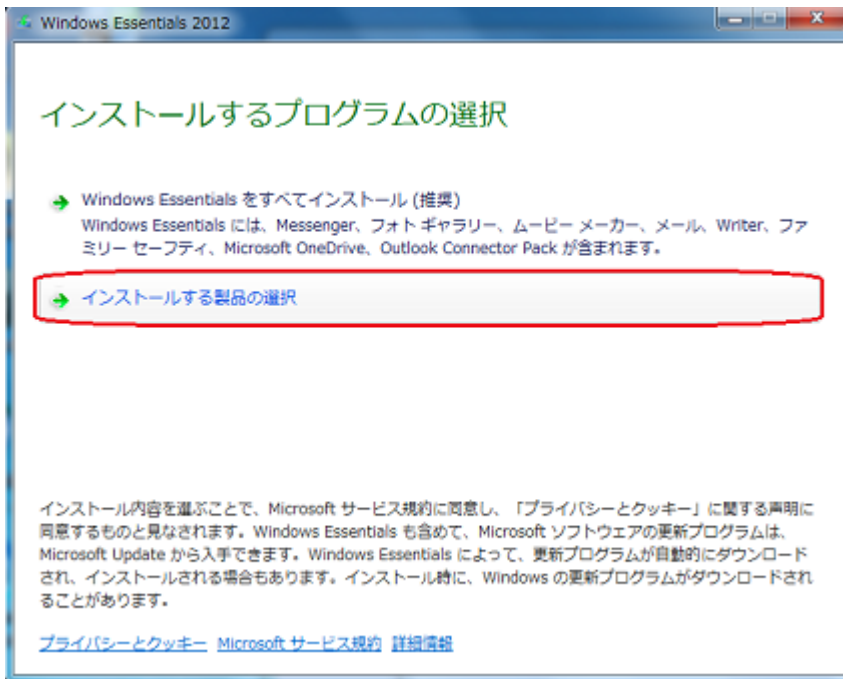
Windows Essentials 2012

インストールするプログラムの選択

Windows Essentials をすべてインストール (推奨)
Windows Essentials には、Messenger、フォト ギャラリー、ムービー メーカー、メール、Writer、ファミリー セーフティ、Microsoft OneDrive、Outlook Connector Pack が含まれます。

インストールする製品の選択

インストール内容を選ぶことで、Microsoft サービス規約に同意し、「プライバシーとクッキー」に関する声明に同意するものと見なされます。Windows Essentials も含めて、Microsoft ソフトウェアの更新プログラムは、Microsoft Update から入手できます。Windows Essentials によって、更新プログラムが自動的にダウンロードされ、インストールされる場合もあります。インストール時に、Windows の更新プログラムがダウンロードされることがあります。

プライバシーとクッキー Microsoft サービス規約 詳細情報